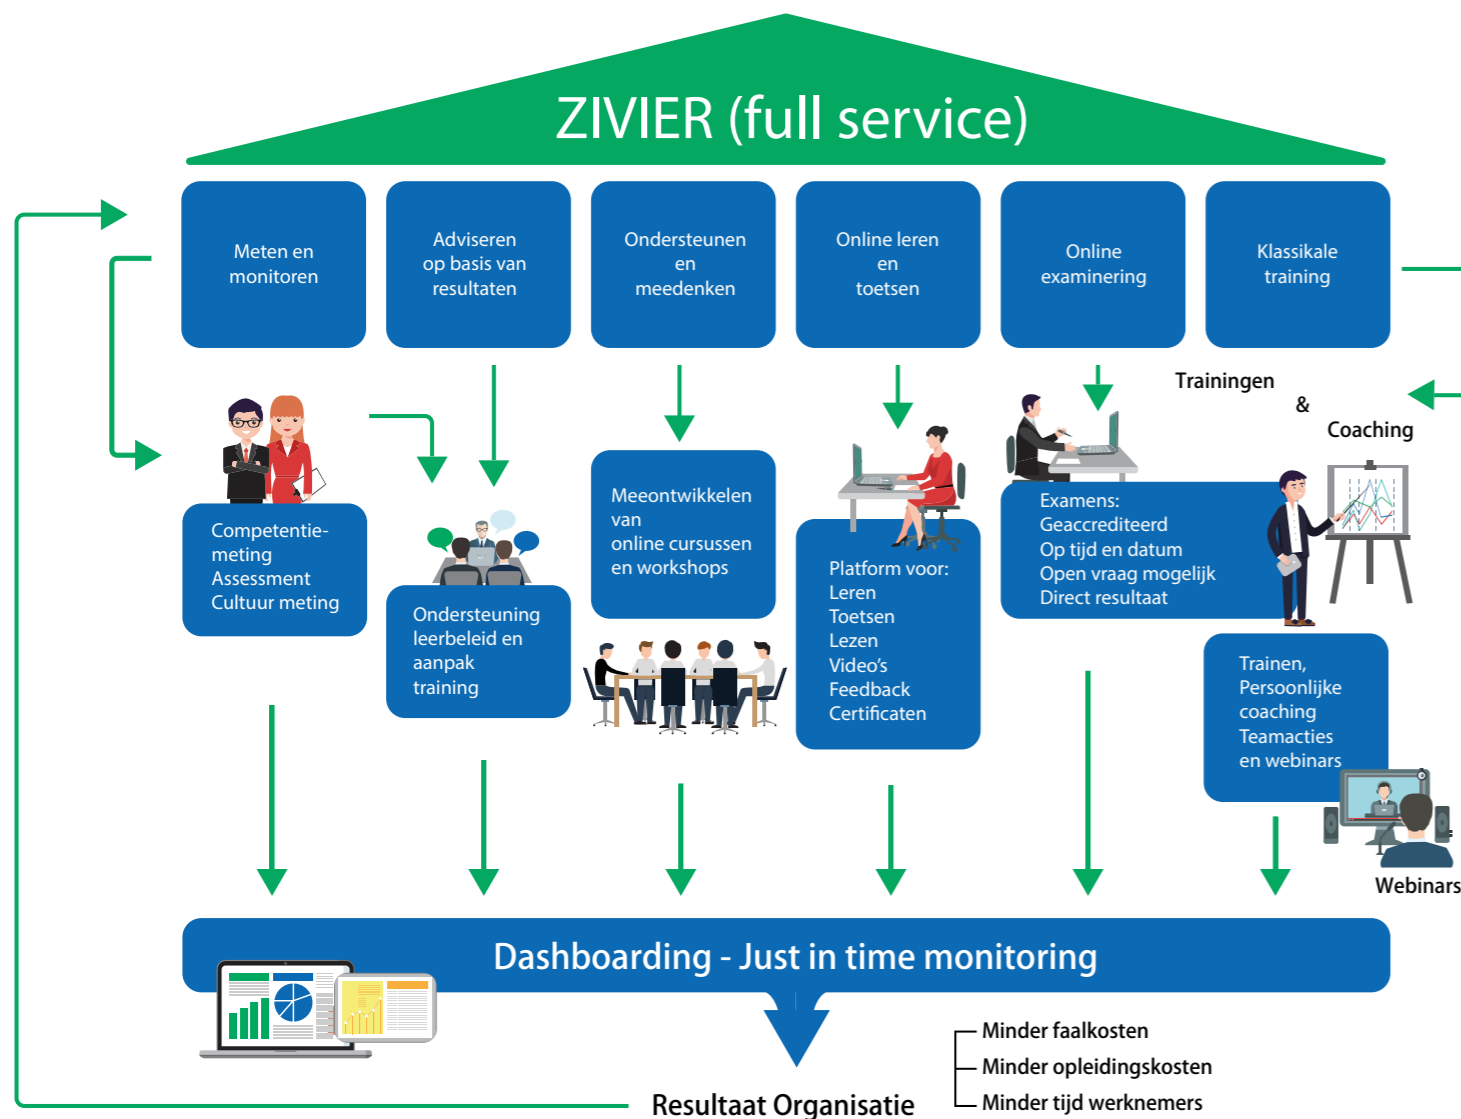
ZIVIER (full service)

Meten en monitoren

Adviseren op basis van resultaten

Ondersteunen en meedenken

Online leren en toetsen

Online examinering

Klassikale training

Trainingen

&

Coaching

Competentie-meting
Assessment
Cultuur meting

Ondersteuning leerbeleid en aanpak training

Meeontwikkelen van online cursussen en workshops

Platform voor:
Leren
Toetsen
Lezen
Video's
Feedback
Certificaten

Examens:
Geaccrediteerd
Op tijd en datum
Open vraag mogelijk
Direct resultaat

Trainen,
Persoonlijke coaching
Teamacties
en webinars

Webinars

Dashboarding - Just in time monitoring

Minder faalkosten
Minder opleidingskosten
Minder tijd werknemers

Resultaat Organisatie